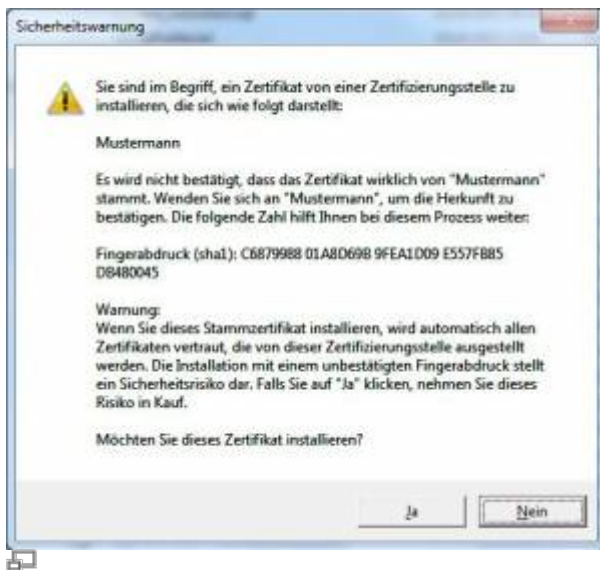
Sicherheitswarnung

Sie sind im Begriff, ein Zertifikat von einer Zertifizierungsstelle zu installieren, die sich wie folgt darstellt:

Mustermann

Es wird nicht bestätigt, dass das Zertifikat wirklich von "Mustermann" stammt. Wenden Sie sich an "Mustermann", um die Herkunft zu bestätigen. Die folgende Zahl hilft Ihnen bei diesem Prozess weiter:

Fingerabdruck (sha1): C6879988 01A8D698 9FEA1D09 E557FB85 DB480045

Warnung:
Wenn Sie dieses Stammzertifikat installieren, wird automatisch allen Zertifikaten vertraut, die von dieser Zertifizierungsstelle ausgestellt werden. Die Installation mit einem unbestätigten Fingerabdruck stellt ein Sicherheitsrisiko dar. Falls Sie auf "Ja" klicken, nehmen Sie dieses Risiko in Kauf.

Möchten Sie dieses Zertifikat installieren?

Ja

Nein